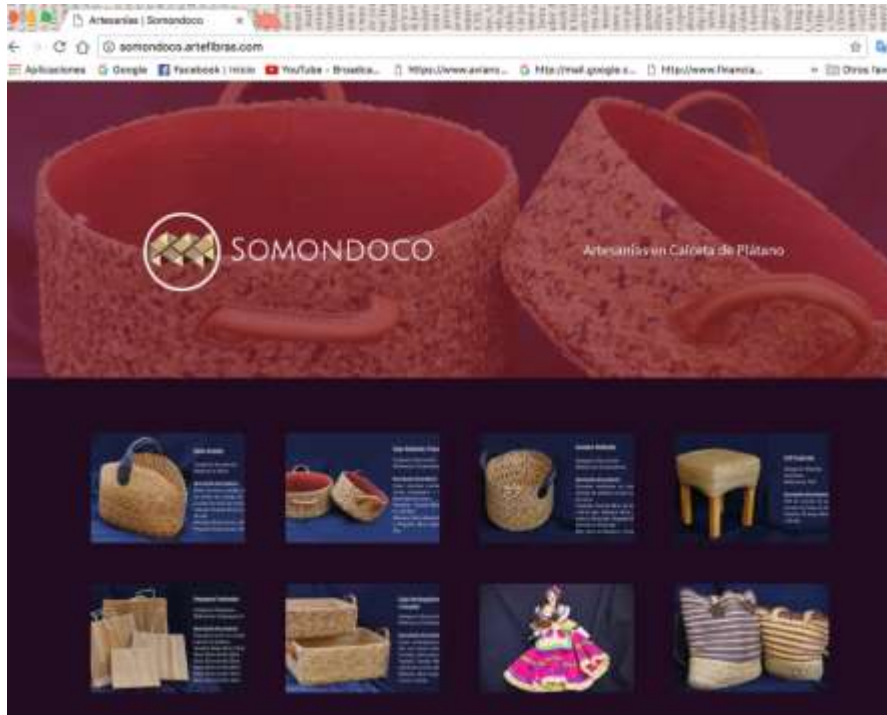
Artesanías | Somondoco

somondoco.artefibras.com

Aplicaciones Google Facebook | Inicio YouTube - Broadca... https://www.avianc... http://mail.google.c... http://www.financia... Otros fav

SOMONDOCO

Artesanías en Calceta de Plátano

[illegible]